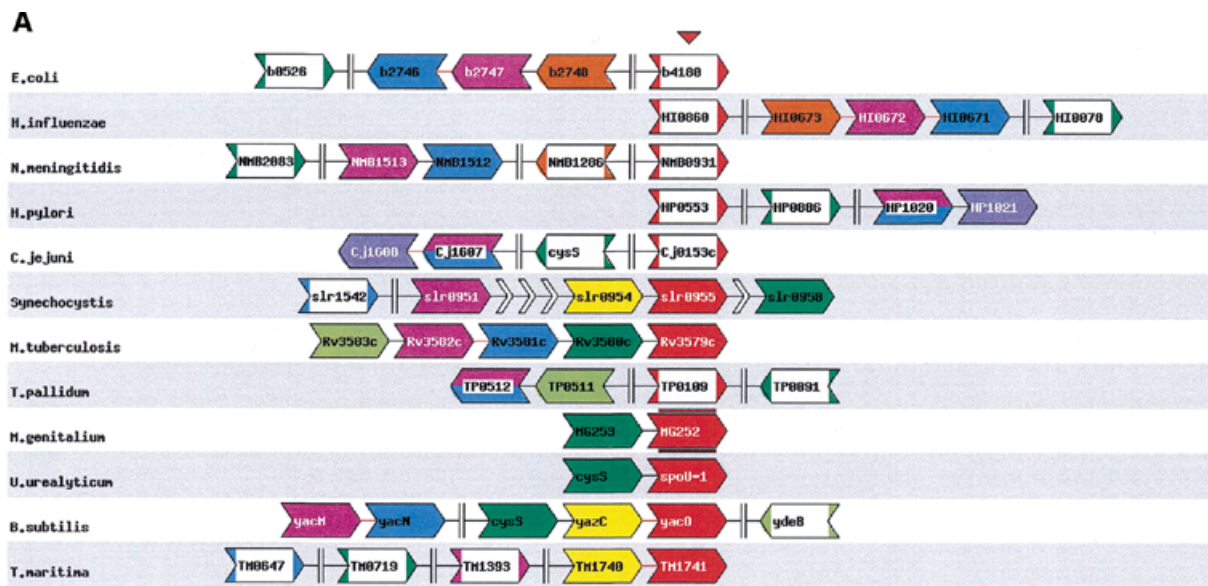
A

E.coli b0526 b2746 b2747 b2748 b4180

H.influenzae HI0860 HI0673 HI0672 HI0671 HI0070

N.meningitidis NMB2083 NMB1513 NMB1512 NMB1286 NMB0931

H.pylori HP0553 HP0886 HP1020 HP1021

C.jejuni Cj1608 Cj1607 cysS Cj0153c

Synechocystis slr1542 slr0951 slr0954 slr0955 slr0958

M.tuberculosis Rv3583c Rv3582c Rv3581c Rv3580c Rv3579c

T.pallidum TP0512 TP0511 TP0109 TP0091

M.genitalium MG253 MG252

U.urealyticum cysS spoU-1

B.subtilis yacM yacN cysS yazC yacO ydeB

T.maritima TM0647 TM0719 TM1393 TM1740 TM1741